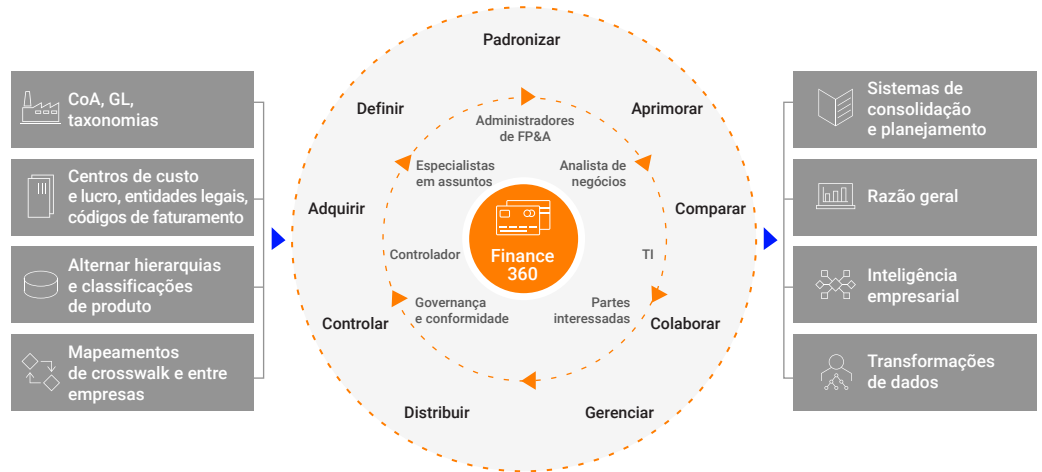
CoA, GL, taxonomias

Centros de custo e lucro, entidades legais, códigos de faturamento

Alternar hierarquias e classificações de produto

Mapeamentos de crosswalk e entre empresas

Padronizar

Definir

Aprimorar

Administradores de FP&A

Especialistas em assuntos

Analista de negócios

Adquirir

Comparar

Controlador

Finance 360

TI

Governança e conformidade

Partes interessadas

Controlar

Colaborar

Distribuir

Gerenciar

Sistemas de consolidação e planejamento

Razão geral

Inteligência empresarial

Transformações de dados